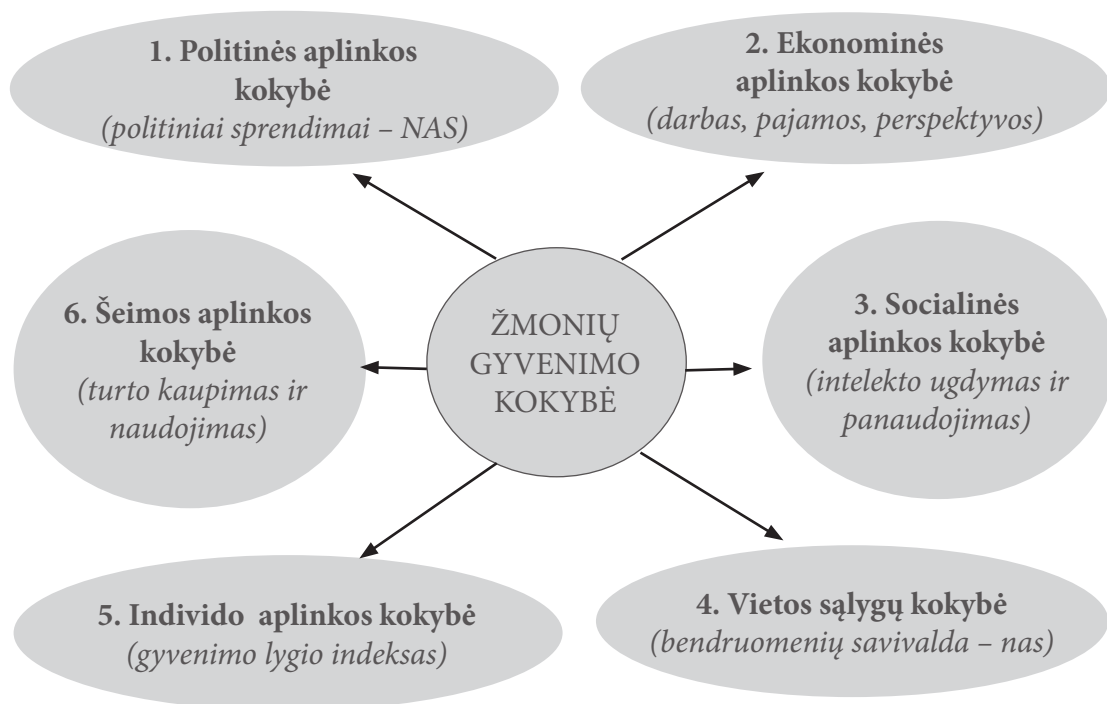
1. Politinės aplinkos kokybė
(politiniai sprendimai – NAS)

2. Ekonominės aplinkos kokybė
(darbas, pajamos, perspektyvos)

6. Šeimos aplinkos kokybė
(turto kaupimas ir naudojimas)

ŽMONIŲ GYVENIMO KOKYBĖ

3. Socialinės aplinkos kokybė
(intelekto ugdymas ir panaudojimas)

5. Individo aplinkos kokybė
(gyvenimo lygio indeksas)

4. Vietos sąlygų kokybė
(bendruomenių savivalda – nas)